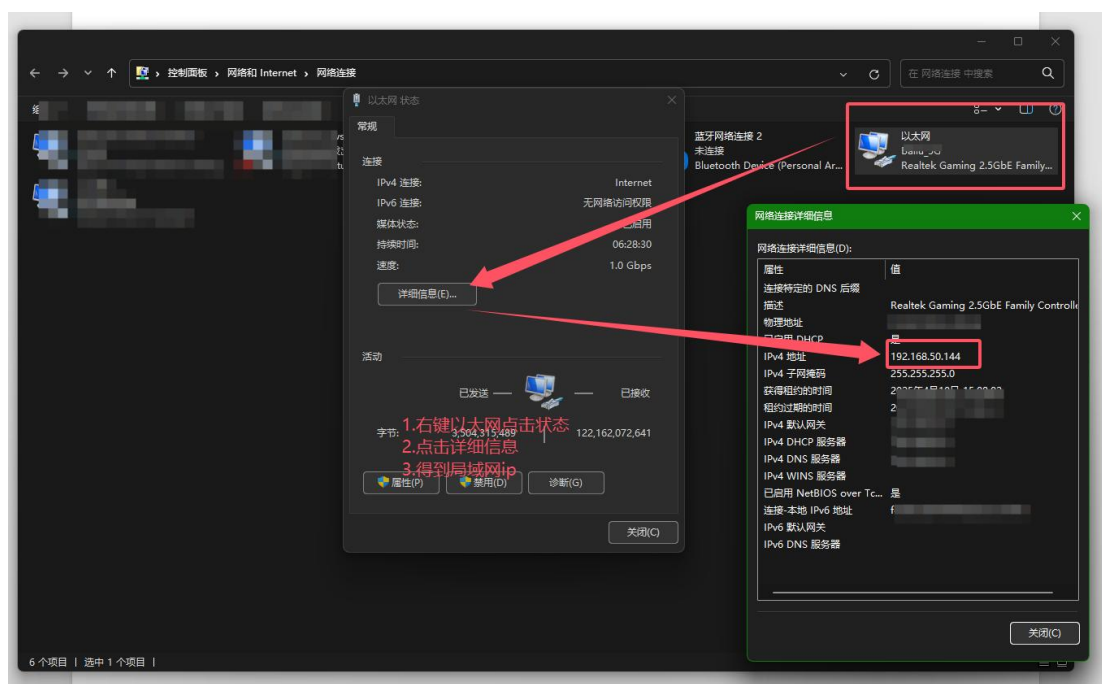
控制面板 › 网络和 Internet › 网络连接

在 网络连接 中搜索

以太网 状态

常规

连接

IPv4 连接: Internet

IPv6 连接: 无网络访问权限

媒体状态: 已启用

持续时间: 06:28:30

速度: 1.0 Gbps

详细信息(E)...

活动

已发送 — — 已接收

字节: 3,504,315,489 | 122,162,072,641

1.右键以太网点击状态
2.点击详细信息
3.得到局域网ip

属性(P) 禁用(D) 诊断(G)

关闭(C)

蓝牙网络连接 2
未连接
Bluetooth Device (Personal Ar...

以太网
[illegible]
Realtek Gaming 2.5GbE Family...

网络连接详细信息

网络连接详细信息(D):

| 属性 | 值 |
|---|---|
| 连接特定的 DNS 后缀 | |
| 描述 | Realtek Gaming 2.5GbE Family Controlle |
| 物理地址 | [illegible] |
| 已启用 DHCP | 是 |
| IPv4 地址 | 192.168.50.144 |
| IPv4 子网掩码 | 255.255.255.0 |
| 获得租约的时间 | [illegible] |
| 租约过期的时间 | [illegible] |
| IPv4 默认网关 | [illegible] |
| IPv4 DHCP 服务器 | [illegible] |
| IPv4 DNS 服务器 | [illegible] |
| IPv4 WINS 服务器 | |
| 已启用 NetBIOS over Tc... | 是 |
| 连接-本地 IPv6 地址 | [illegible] |
| IPv6 默认网关 | |
| IPv6 DNS 服务器 | |

关闭(C)

6 个项目 | 选中 1 个项目 |